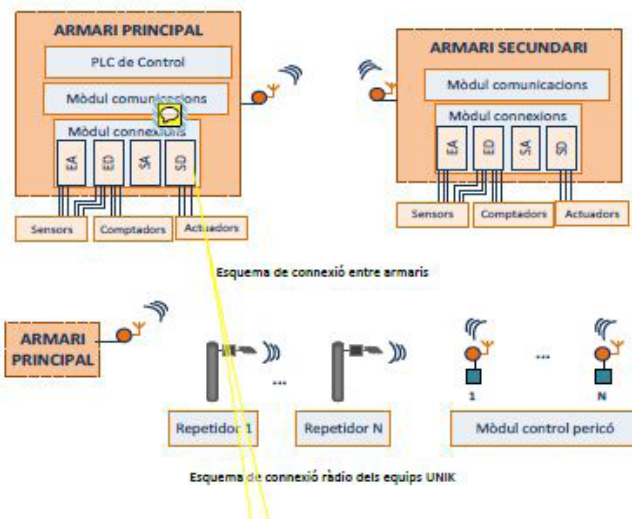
ARMARI PRINCIPAL
PLC de Control
Mòdul comunicacions
Mòdul connexions
EA
ED
SA
SD
Sensors
Comptadors
Actuadors

ARMARI SECUNDARI
Mòdul comunicacions
Mòdul connexions
EA
ED
SA
SD
Sensors
Comptadors
Actuadors

Esquema de connexió entre armaris

ARMARI PRINCIPAL
...
...
1
N
Repetidor 1
Repetidor N
Mòdul control pericó

Esquema de connexió ràdio dels equips UNIK